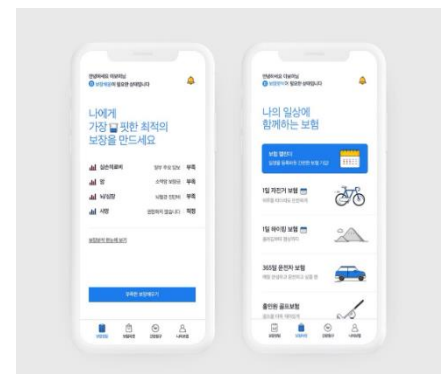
안녕하세요 이보미님
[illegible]

나에게
가장 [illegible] 최적의
보장을 만드세요

실손의료비 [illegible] 부족
암 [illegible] 부족
뇌/심장 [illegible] 부족
사망 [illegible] 적정

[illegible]

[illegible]

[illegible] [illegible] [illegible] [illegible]

안녕하세요 다보미님
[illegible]

나의 일상에
함께하는 보험

보험 캘린더
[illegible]

1일 자전거 보험
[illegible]

1일 레이싱 보험
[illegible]

365일 운전자 보험
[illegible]

홀인원 골프보험
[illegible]

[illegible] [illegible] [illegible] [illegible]